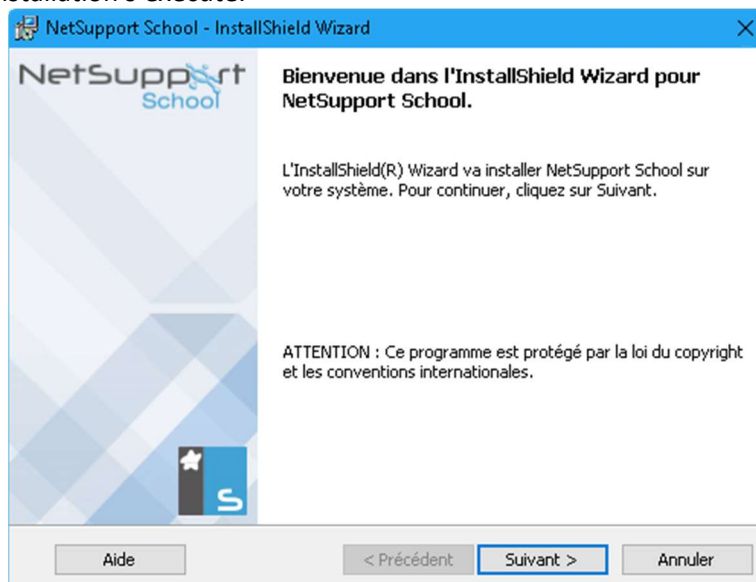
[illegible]

NetSupport School - InstallShield Wizard

NetSupport
School

Bienvenue dans l'InstallShield Wizard pour NetSupport School.

L'InstallShield(R) Wizard va installer NetSupport School sur votre système. Pour continuer, cliquez sur Suivant.

ATTENTION : Ce programme est protégé par la loi du copyright et les conventions internationales.

S

Aide

< Précédent

Suivant >

Annuler